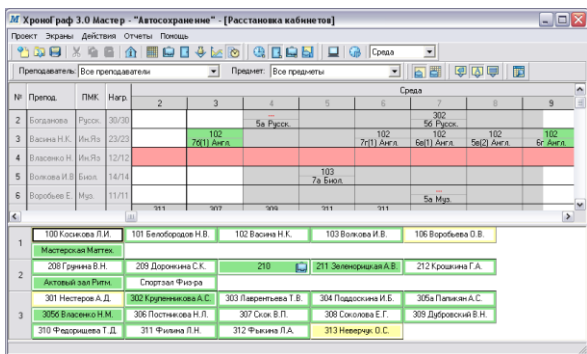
ХроноГраф 3.0 Мастер - "Автосохранение" - [Расстановка кабинетов]

Проект Экраны Действия Отчеты Помощь

Среда

Преподаватель: Все преподаватели
Предмет: Все предметы

| № | Препод. | ПМК | Нагр. | 2 | 3 | 4 | 5 | 6 | 7 | 8 | 9 |
|---|---|---|---|---|---|---|---|---|---|---|---|
| 2 | Богданова | Русск. | 30/30 | | | 5а Русск. | | | 302 5б Русск. | | |
| 3 | Васина Н.К. | Ин.Яз | 23/23 | | 102 7б(1) Англ. | | | 102 7г(1) Англ. | 102 6в(1) Англ. | 102 5в(2) Англ. | 102 6г Англ. |
| 4 | Власенко Н. | Ин.Яз | 12/12 | | | | | | | | |
| 5 | Волкова И.В | Биол. | 14/14 | | | | 103 7а Биол. | | | | |
| 6 | Воробьев Е. | Муз. | 11/11 | | | | | | 5а Муз. | | |
| | | | | 311 | 307 | 309 | 311 | 311 | | | |

Среда

| | | | | | |
|---|---|---|---|---|---|
| 1 | 100 Косякова Л.И. | 101 Белобородов Н.В. | 102 Васина Н.К. | 103 Волкова И.В. | 106 Воробьева О.В. |
| | Мастерская Маттех. | | | | |
| 2 | 208 Грунина В.Н. | 209 Доронкина С.К. | 210 | 211 Зеленорецкая А.В. | 212 Крошкина Г.А. |
| | Актовый зал Ритм. | Спортзал Физ-ра | | | |
| 3 | 301 Нестеров А.Д. | 302 Крупенникова А.С. | 303 Лаврентьева Т.В. | 304 Поддоскина И.Б. | 305а Папикян А.С. |
| | 305б Власенко Н.М. | 306 Постникова Н.Л. | 307 Скок В.П. | 308 Соколова Е.Г. | 309 Дубровский В.Н. |
| | 310 Федорищева Т.Д. | 311 Филина Л.Н. | 312 Фыкина Л.А. | 313 Неверчук О.С. | |